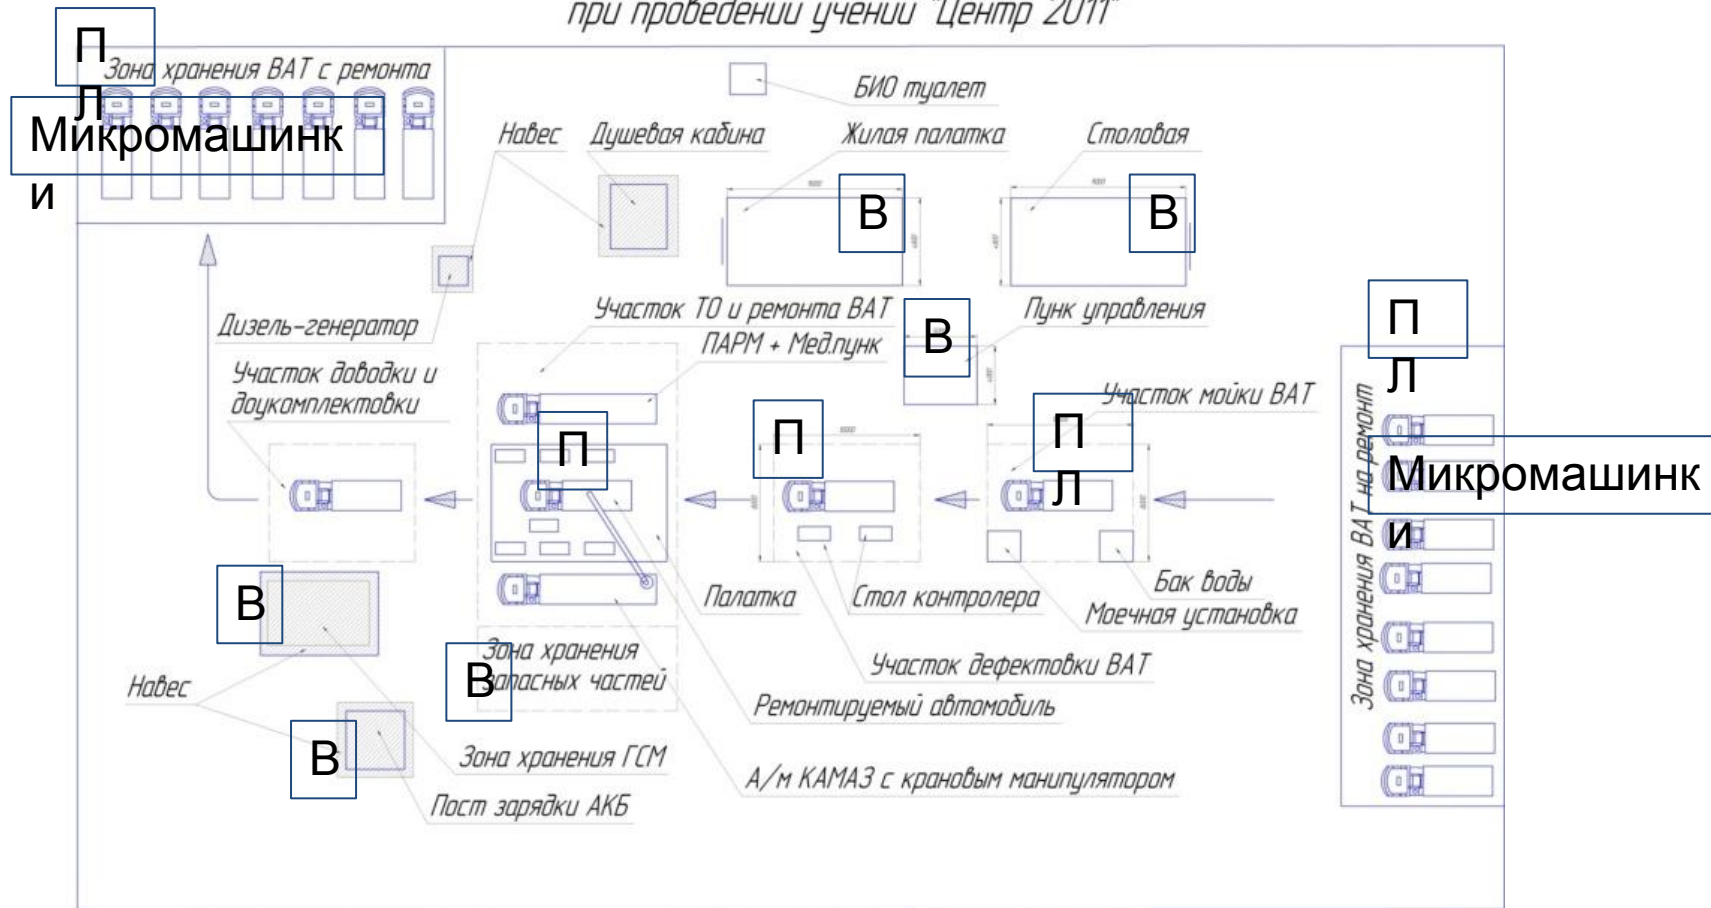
при проведении учении "Центр 2011"

ПЛ

Зона хранения ВАТ с ремонта

Микромашинки

БИО туалет

Навес

Душевая кабина

Жилая палатка

Столовая

В

В

Дизель-генератор

Участок ТО и ремонта ВАТ

ПАРМ + Мед.пунк

В

Пунк управления

ПЛ

Участок доводки и доукомплектовки

Участок мойки ВАТ

П

П

ПЛ

Зона хранения ВАТ на ремонт

Микромашинки

В

Палатка

Стол контролера

Бак воды

Моечная установка

Участок дефектовки ВАТ

Навес

Зона хранения запасных частей

В

Ремонтируемый автомобиль

В

Зона хранения ГСМ

А/м КАМАЗ с крановым манипулятором

Пост зарядки АКБ